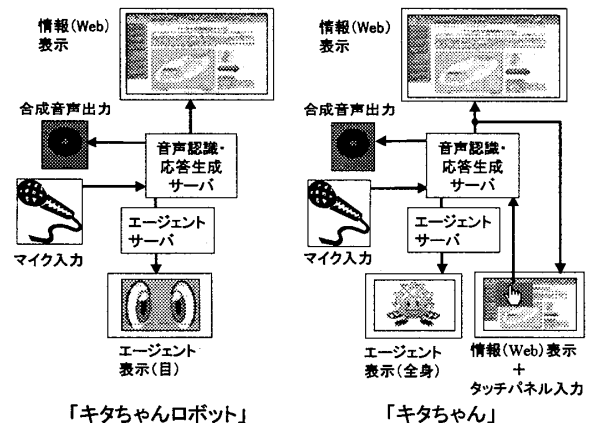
情報(Web)
表示

合成音声出力

音声認識・
応答生成
サーバ

エージェント
サーバ

マイク入力

エージェント
表示(目)

「キタちゃんロボット」

情報(Web)
表示

合成音声出力

音声認識・
応答生成
サーバ

エージェント
サーバ

マイク入力

エージェント
表示(全身)

情報(Web)表示
+
タッチパネル入力

「キタちゃん」